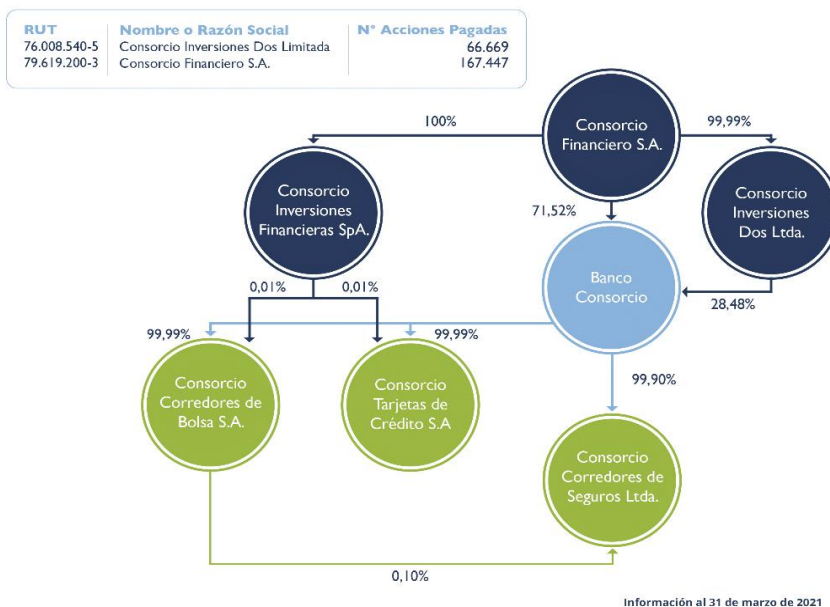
| RUT | Nombre o Razón Social | N° Acciones Pagadas |
|---|---|---|
| 76.008.540-5 | Consorcio Inversiones Dos Limitada | 66.669 |
| 79.619.200-3 | Consorcio Financiero S.A. | 167.447 |

Consorcio Financiero S.A.

100%

99,99%

Consorcio Inversiones Financieras SpA.

71,52%

Consorcio Inversiones Dos Ltda.

Banco Consorcio

0,01%

0,01%

28,48%

99,99%

99,99%

99,90%

Consorcio Corredores de Bolsa S.A.

Consorcio Tarjetas de Crédito S.A

Consorcio Corredores de Seguros Ltda.

0,10%

Información al 31 de marzo de 2021